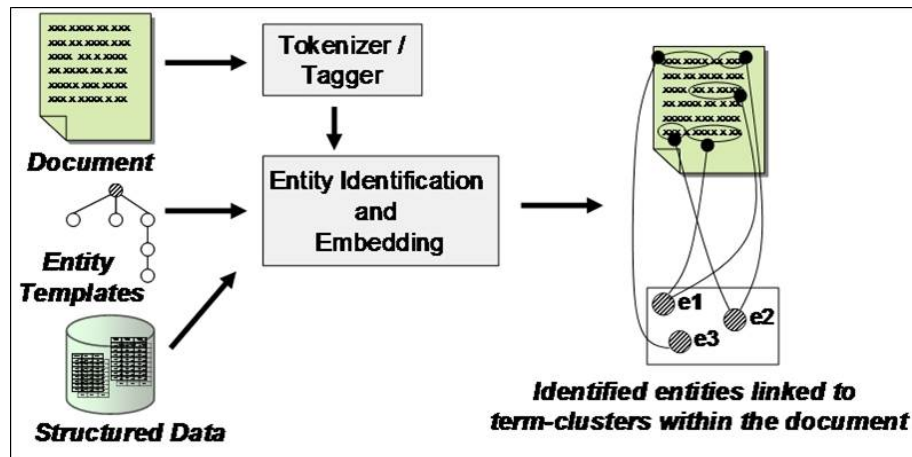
xxx xxxx xx xxx
xxx xx xxxx xxx
xxxx xx x xxxx
xx xxxx xx x xx
xxxxx xxx xxxx
xxx x xxxx x xx

Document

Entity Templates

Structured Data

Tokenizer / Tagger

Entity Identification and Embedding

xxx xxxx xx xxx
xxx xx xxxx xxx
xxxx xx x xxxx
xx xxxx xx x xx
xxxxx xxx xxxx
xxx x xxxx x xx

e1
e2
e3

Identified entities linked to term-clusters within the document